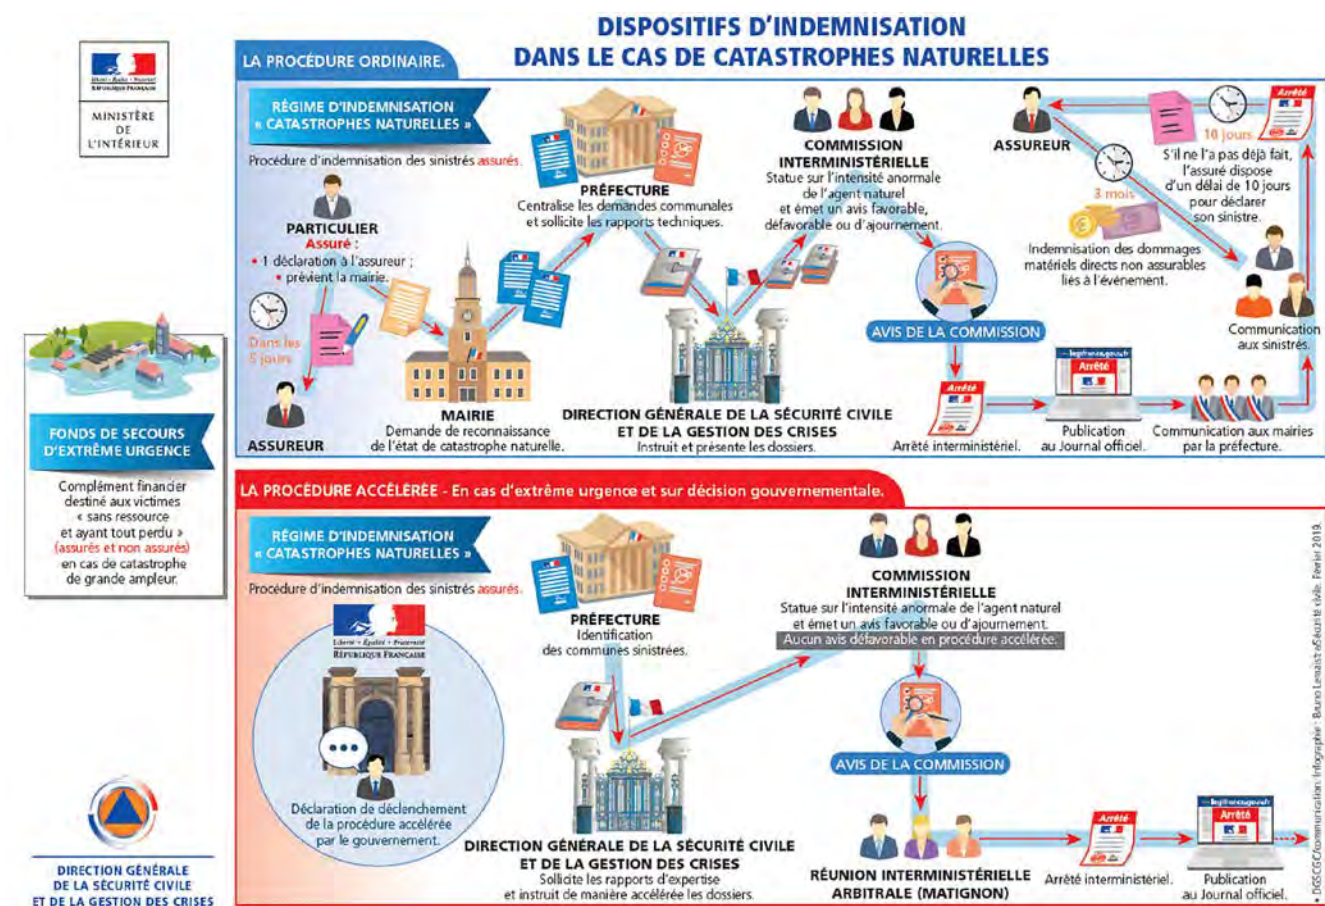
Liberté • Égalité • Fraternité
RÉPUBLIQUE FRANÇAISE

MINISTÈRE DE L'INTÉRIEUR

DISPOSITIFS D'INDEMNISATION DANS LE CAS DE CATASTROPHES NATURELLES

LA PROCÉDURE ORDINAIRE.

RÉGIME D'INDEMNISATION « CATASTROPHES NATURELLES »

Procédure d'indemnisation des sinistrés assurés.

PARTICULIER
Assuré :
• 1 déclaration à l'assureur ;
• prévient la mairie.

Dans les 5 jours

ASSUREUR

MAIRIE
Demande de reconnaissance de l'état de catastrophe naturelle.

PRÉFECTURE
Centralise les demandes communales et sollicite les rapports techniques.

DIRECTION GÉNÉRALE DE LA SÉCURITÉ CIVILE ET DE LA GESTION DES CRISES
Instruit et présente les dossiers.

COMMISSION INTERMINISTÉRIELLE
Statue sur l'intensité anormale de l'agent naturel et émet un avis favorable, défavorable ou d'ajournement.

AVIS DE LA COMMISSION

Arrêté

Arrêté interministériel.

legifrance.gouv.fr
Arrêté

Publication au Journal officiel.

Communication aux mairies par la préfecture.

ASSUREUR

Arrêté

10 jours

S'il ne l'a pas déjà fait, l'assuré dispose d'un délai de 10 jours pour déclarer son sinistre.

3 mois

Indemnisation des dommages matériels directs non assurables liés à l'événement.

Communication aux sinistrés.

FONDS DE SECOURS D'EXTRÊME URGENCE

Complément financier destiné aux victimes « sans ressource et ayant tout perdu » (assurés et non assurés) en cas de catastrophe de grande ampleur.

LA PROCÉDURE ACCÉLÉRÉE - En cas d'extrême urgence et sur décision gouvernementale.

RÉGIME D'INDEMNISATION « CATASTROPHES NATURELLES »

Procédure d'indemnisation des sinistrés assurés.

Liberté • Égalité • Fraternité
RÉPUBLIQUE FRANÇAISE

Déclaration de déclenchement de la procédure accélérée par le gouvernement.

PRÉFECTURE
Identification des communes sinistrées.

DIRECTION GÉNÉRALE DE LA SÉCURITÉ CIVILE ET DE LA GESTION DES CRISES
Sollicite les rapports d'expertise et instruit de manière accélérée les dossiers.

COMMISSION INTERMINISTÉRIELLE
Statue sur l'intensité anormale de l'agent naturel et émet un avis favorable ou d'ajournement.
Aucun avis défavorable en procédure accélérée.

AVIS DE LA COMMISSION

RÉUNION INTERMINISTÉRIELLE ARBITRALE (MATIGNON)

Arrêté

Arrêté interministériel.

legifrance.gouv.fr
Arrêté

Publication au Journal officiel.

DIRECTION GÉNÉRALE DE LA SÉCURITÉ CIVILE ET DE LA GESTION DES CRISES

• DGSCGC/communication. Infographie : Bruno Lemaist/sécurité civile. Février 2019.